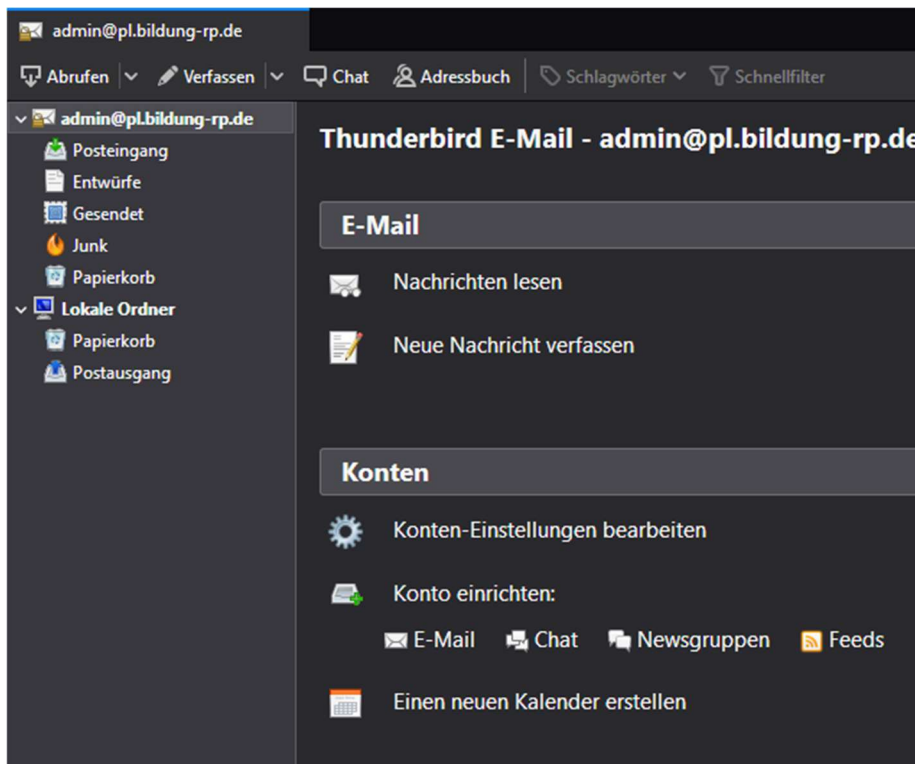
admin@pl.bildung-rp.de

Abrufen Verfassen Chat Adressbuch Schlagwörter Schnellfilter

admin@pl.bildung-rp.de
Posteingang
Entwürfe
Gesendet
Junk
Papierkorb
Lokale Ordner
Papierkorb
Postausgang

Thunderbird E-Mail - admin@pl.bildung-rp.de

E-Mail

Nachrichten lesen

Neue Nachricht verfassen

Konten

Konten-Einstellungen bearbeiten

Konto einrichten:

E-Mail Chat Newsgruppen Feeds

Einen neuen Kalender erstellen